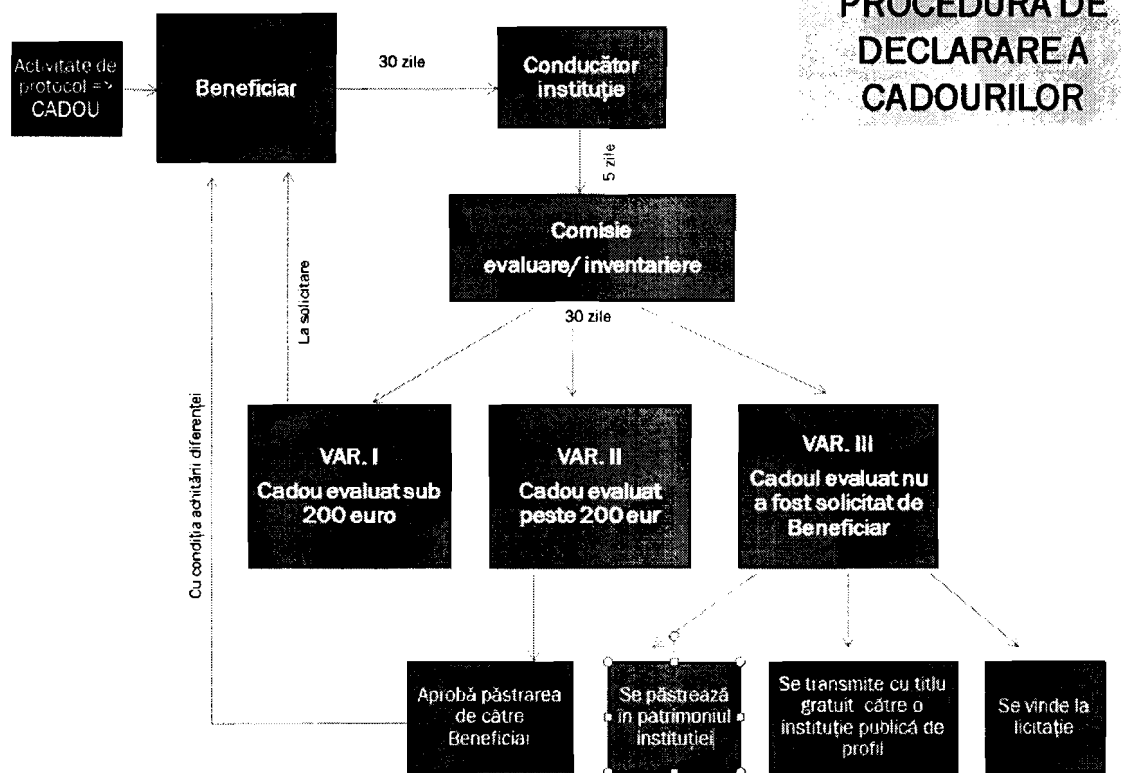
PROCEDURA DE DECLARARE A CADOURILOR

Activitate de protocol => CADOU

Beneficiar

30 zile

Conducător instituție

5 zile

Comisie evaluare/ inventariere

La solicitare

30 zile

Cu condiția achitării diferenței

VAR. I
Cadou evaluat sub 200 euro

VAR. II
Cadou evaluat peste 200 eur

VAR. III
Cadoul evaluat nu a fost solicitat de Beneficiar

Aprobă păstrarea de către Beneficiar

Se păstrează în patrimoniul instituției

Se transmite cu titlu gratuit către o instituție publică de profil

Se vinde la licitație